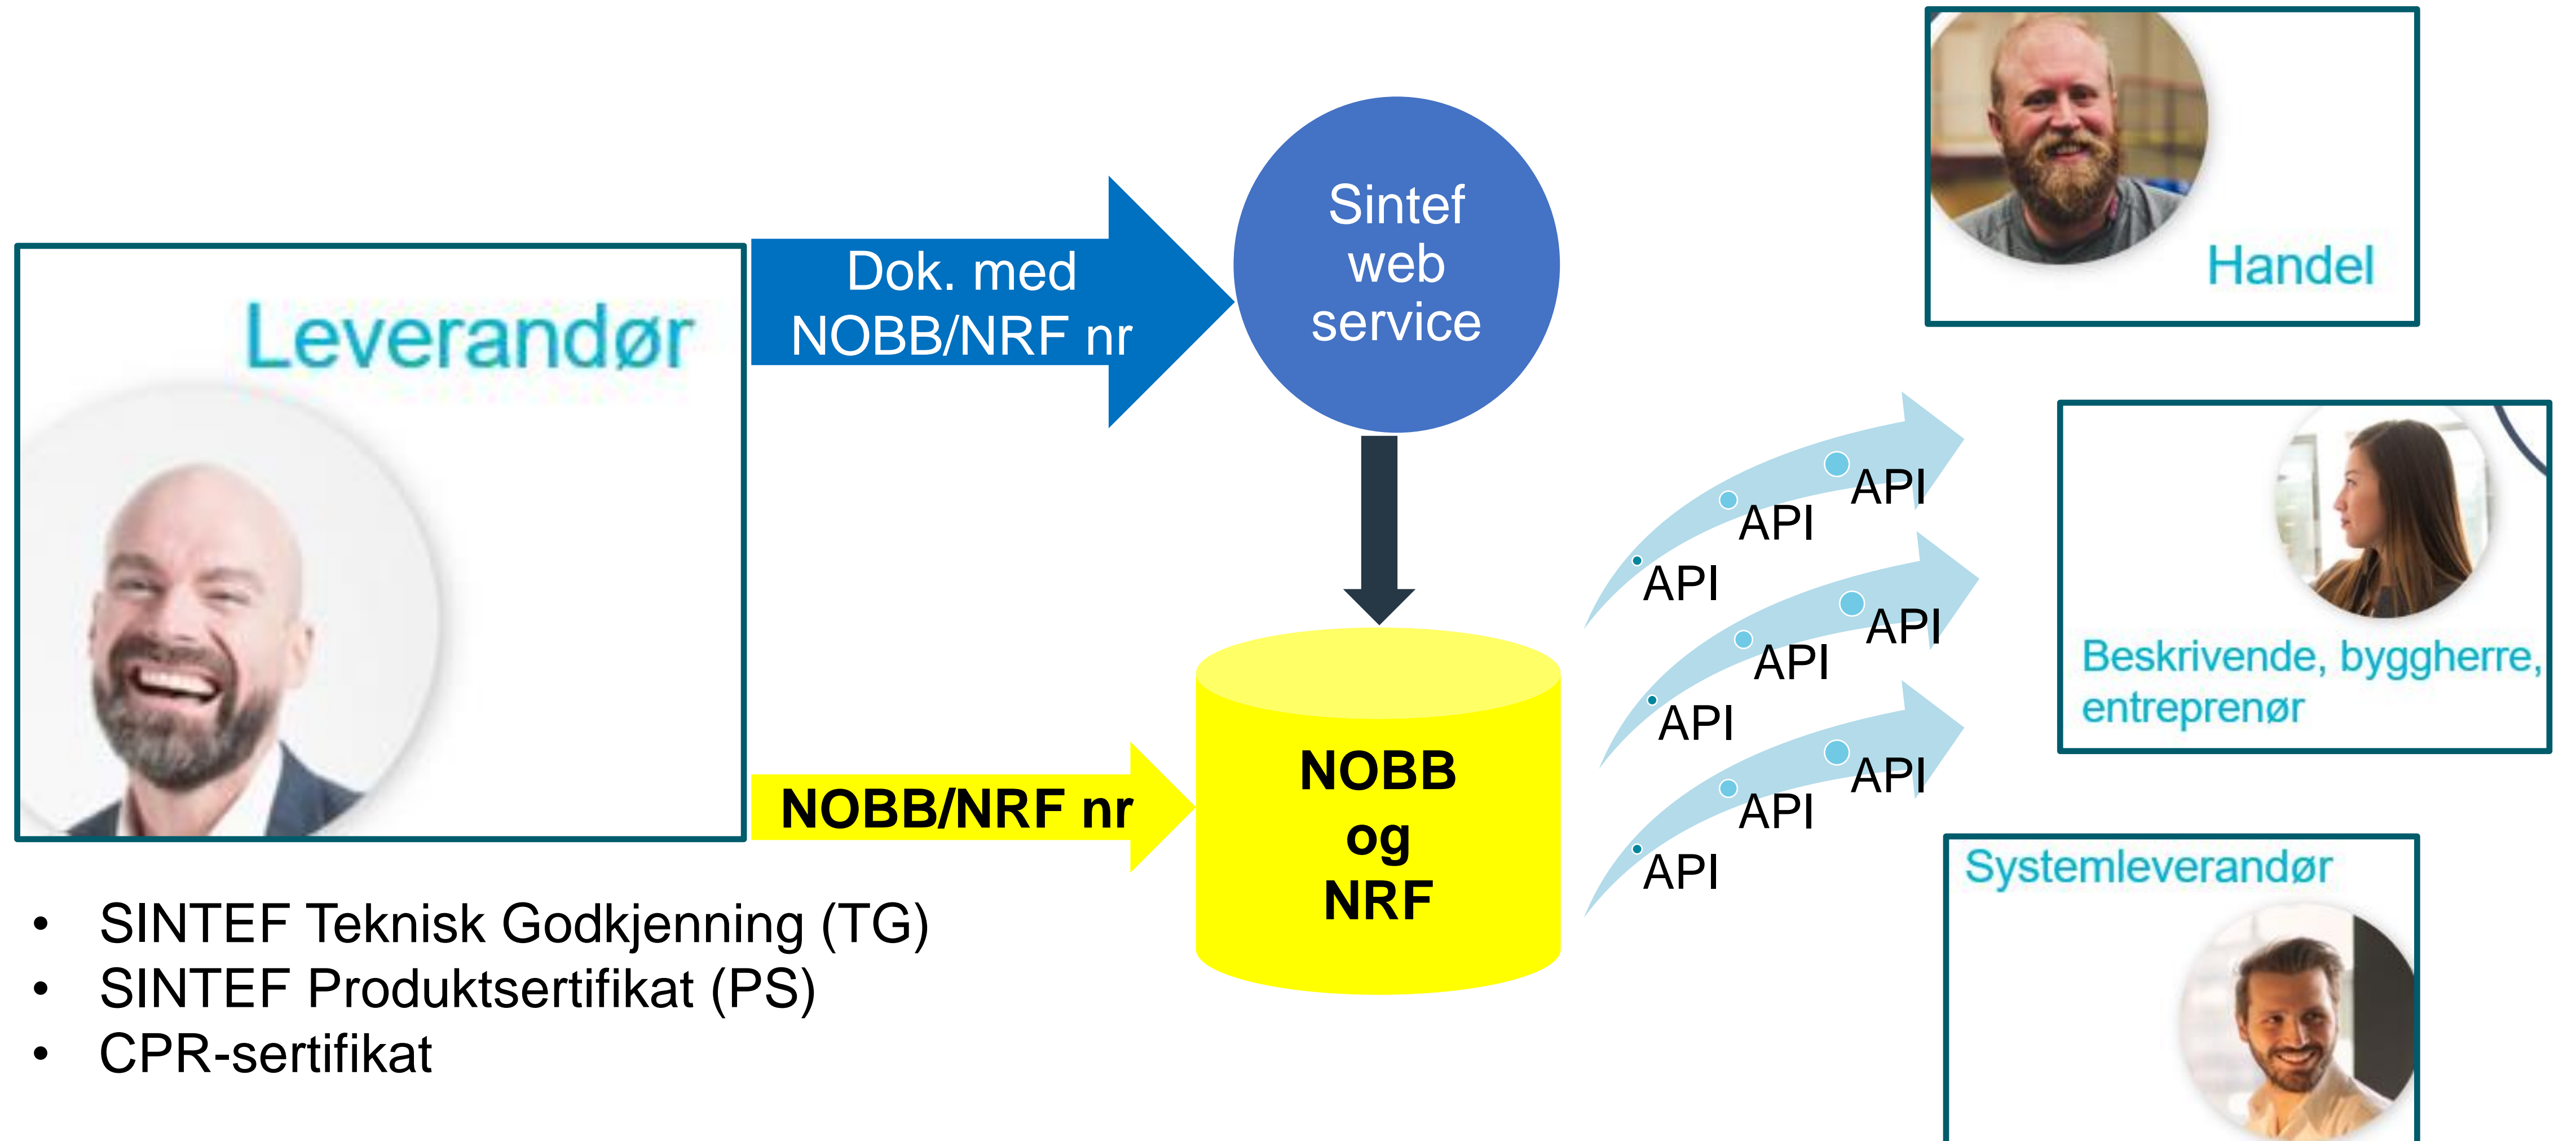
Leverandør

Dok. med NOBB/NRF nr

Sintef web service

NOBB/NRF nr

NOBB og NRF

API API API

API API API

API API API

Handel

Beskrivende, byggherre, entreprenør

Systemleverandør

- SINTEF Teknisk Godkjenning (TG)
- SINTEF Produktsertifikat (PS)
- CPR-sertifikat